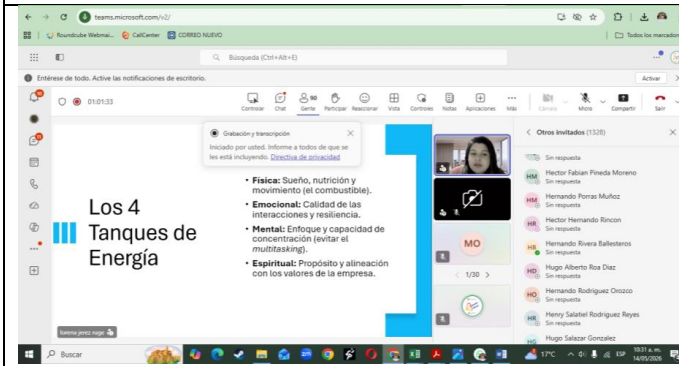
teams.microsoft.com/v2/

Roundcube Webmai... CallCenter CORREO NUEVO

Todos los marcadores

Búsqueda (Ctrl+Alt+E)

Entérese de todo. Active las notificaciones de escritorio.

Activar

01:01:33

Contador Chat 90 Gente Participar Reaccionar Vista Controles Notas Aplicaciones Más Cámara Micro Compartir Salir

Grabación y transcripción

Iniciado por usted. Informe a todos de que se les está incluyendo. Directiva de privacidad

Los 4 Tanques de Energía

• Física: Sueño, nutrición y movimiento (el combustible).
• Emocional: Calidad de las interacciones y resiliencia.
• Mental: Enfoque y capacidad de concentración (evitar el multitasking).
• Espiritual: Propósito y alineación con los valores de la empresa.

Yolenia jerez nage

MO

1/30

Otros invitados (1328)

Sin respuesta

HM Hector Fabian Pineda Moreno
Sin respuesta

HM Hernando Porras Muñoz
Sin respuesta

HR Hector Hernando Rincon
Sin respuesta

HB Hernando Rivera Ballesteros
Sin respuesta

HD Hugo Alberto Roa Diaz
Sin respuesta

HO Hernando Rodriguez Orozco
Sin respuesta

HR Henry Salatiel Rodriguez Reyes
Sin respuesta

HG Hugo Salazar Gonzalez

Buscar

17°C ESP 10:31 a. m. 14/05/2026